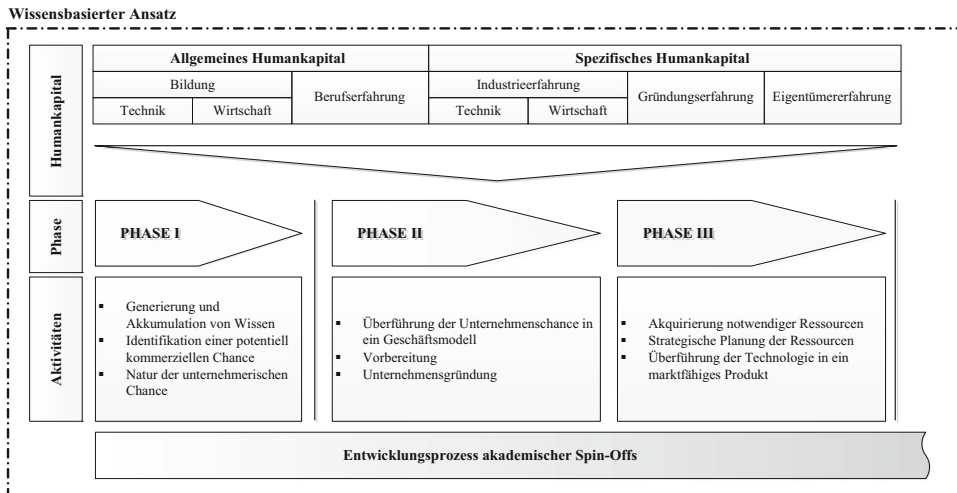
Wissensbasierter Ansatz

Humankapital

| Allgemeines Humankapital | | | Spezifisches Humankapital | | | |
|---|---|---|---|---|---|---|
| Bildung | | Berufserfahrung | Industrieerfahrung | | Gründungserfahrung | Eigentümererfahrung |
| Technik | Wirtschaft | | Technik | Wirtschaft | | |

Phase

PHASE I

PHASE II

PHASE III

Aktivitäten

▪ Generierung und Akkumulation von Wissen
▪ Identifikation einer potentiell kommerziellen Chance
▪ Natur der unternehmerischen Chance

▪ Überführung der Unternehmenschance in ein Geschäftsmodell
▪ Vorbereitung
▪ Unternehmensgründung

▪ Akquirierung notwendiger Ressourcen
▪ Strategische Planung der Ressourcen
▪ Überführung der Technologie in ein marktfähiges Produkt

Entwicklungsprozess akademischer Spin-Offs